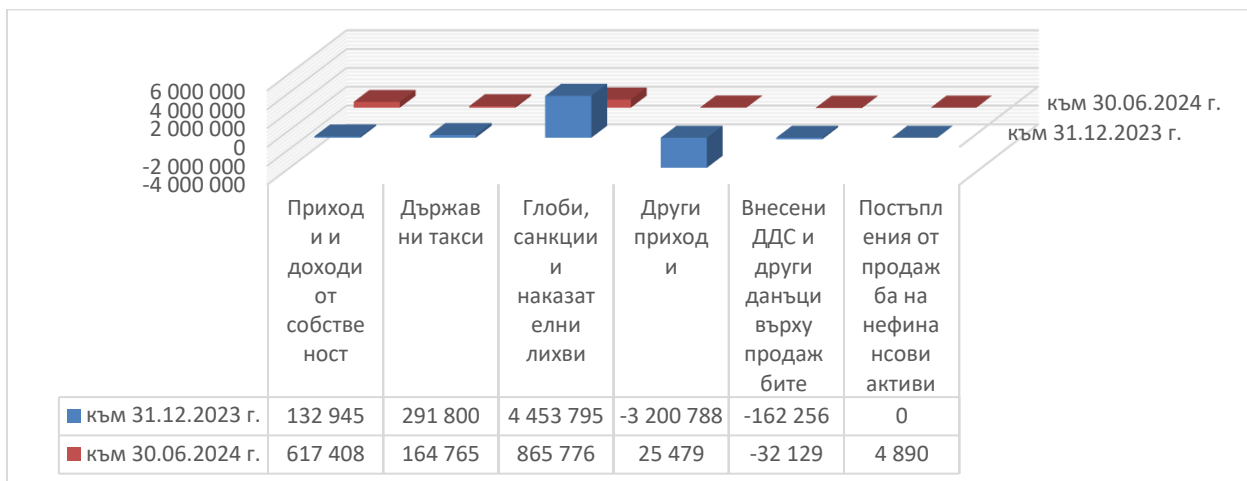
6 000 000
4 000 000
2 000 000
0
-2 000 000
-4 000 000

към 30.06.2024 г.
към 31.12.2023 г.

| | Приходи и доходи от собственост | Държавни такси | Глоби, санкции и наказателни лихви | Други приходи | Внесени ДДС и други данъци върху продажбите | Постъпления от продажба на нефинансови активи |
|---|---|---|---|---|---|---|
| към 31.12.2023 г. | 132 945 | 291 800 | 4 453 795 | -3 200 788 | -162 256 | 0 |
| към 30.06.2024 г. | 617 408 | 164 765 | 865 776 | 25 479 | -32 129 | 4 890 |